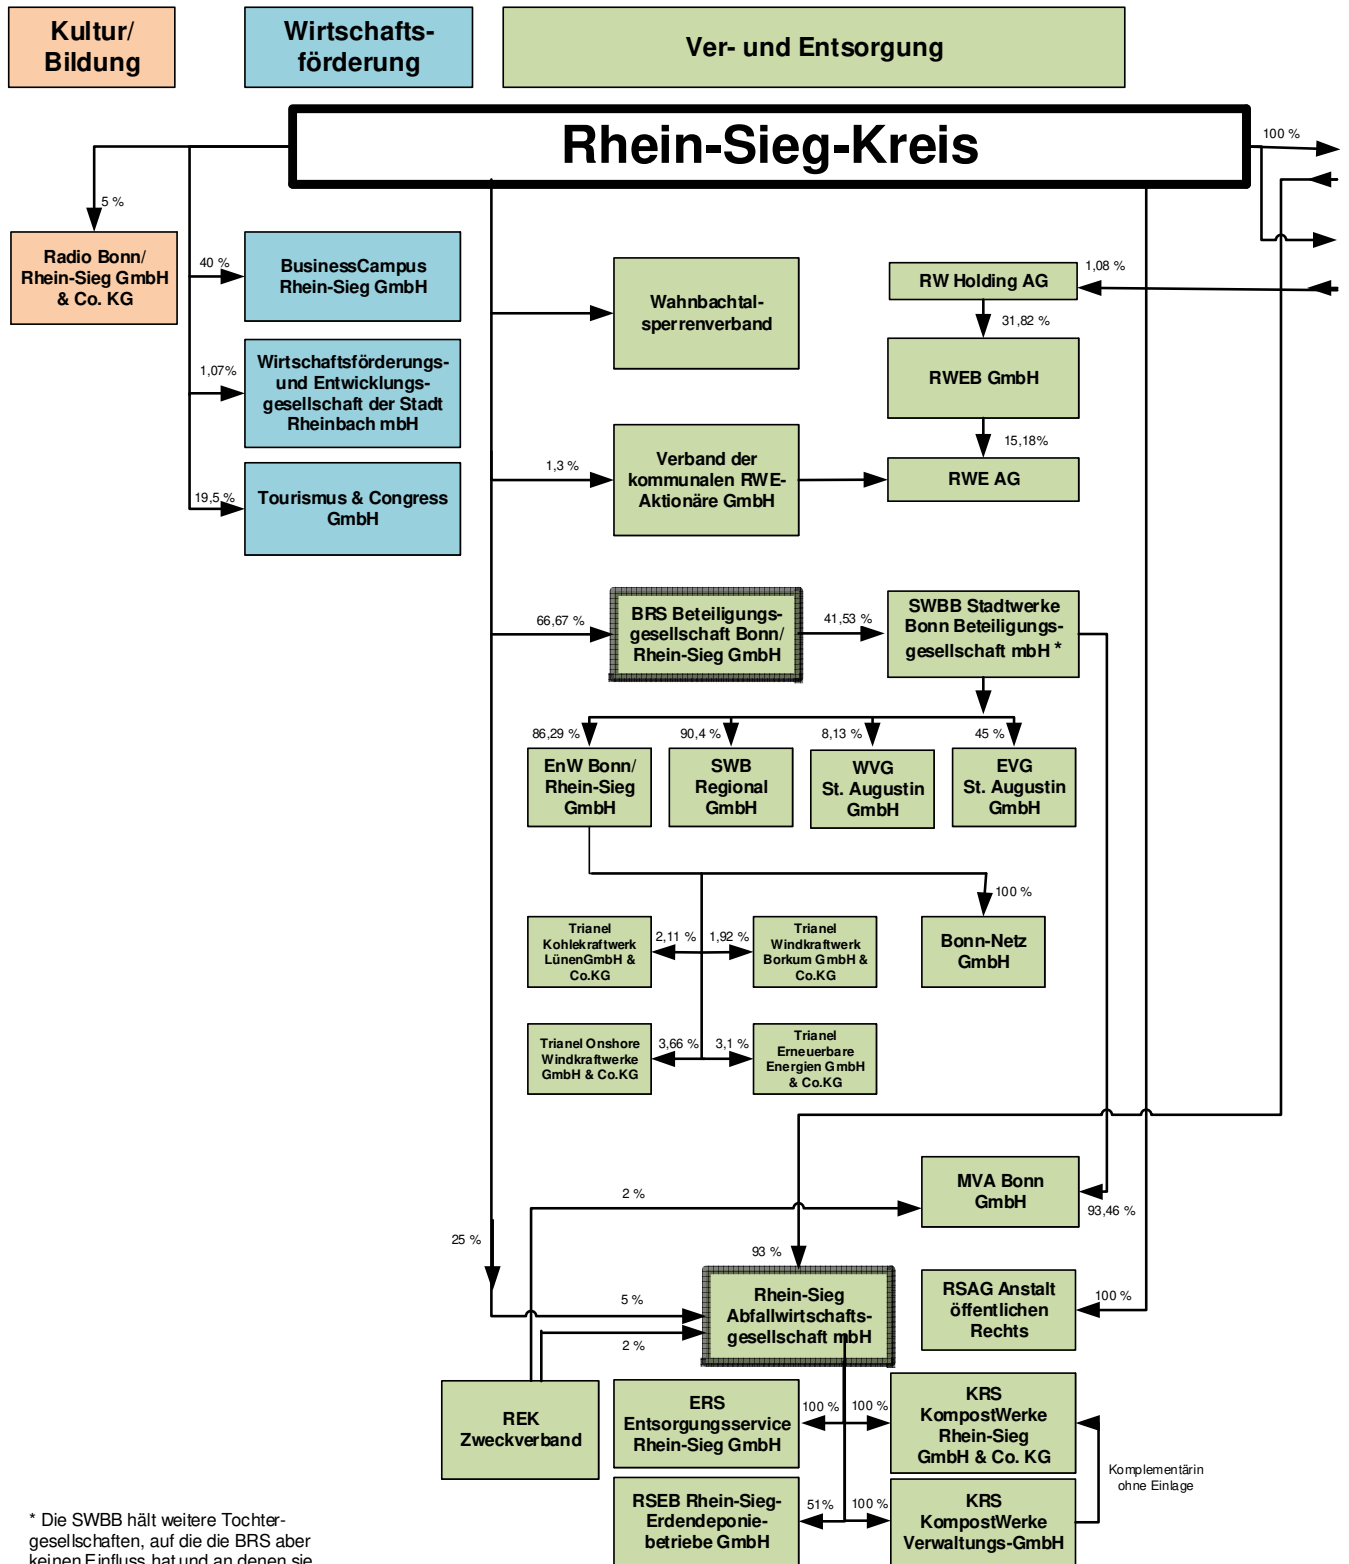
Kultur/ Bildung

Wirtschaftsförderung

Ver- und Entsorgung

Rhein-Sieg-Kreis

100 %

5 %

Radio Bonn/ Rhein-Sieg GmbH & Co. KG

40 %

BusinessCampus Rhein-Sieg GmbH

1,07%

Wirtschaftsförderungs- und Entwicklungsgesellschaft der Stadt Rheinbach mbH

19,5 %

Tourismus & Congress GmbH

Wahnbachtalsperrenverband

1,3 %

Verband der kommunalen RWE-Aktionäre GmbH

RW Holding AG

1,08 %

31,82 %

RWEB GmbH

15,18%

RWE AG

66,67 %

BRS Beteiligungsgesellschaft Bonn/ Rhein-Sieg GmbH

41,53 %

SWBB Stadtwerke Bonn Beteiligungsgesellschaft mbH *

86,29 %

90,4 %

8,13 %

45 %

EnW Bonn/ Rhein-Sieg GmbH

SWB Regional GmbH

WVG St. Augustin GmbH

EVG St. Augustin GmbH

100 %

Trianel Kohlekraftwerk LünenGmbH & Co.KG

2,11 %

1,92 %

Trianel Windkraftwerk Borkum GmbH & Co.KG

Bonn-Netz GmbH

Trianel Onshore Windkraftwerke GmbH & Co.KG

3,66 %

3,1 %

Trianel Erneuerbare Energien GmbH & Co.KG

2 %

MVA Bonn GmbH

93,46 %

25 %

93 %

5 %

Rhein-Sieg Abfallwirtschaftsgesellschaft mbH

RSAG Anstalt öffentlichen Rechts

100 %

2 %

REK Zweckverband

ERS Entsorgungsservice Rhein-Sieg GmbH

100 %

100 %

KRS KompostWerke Rhein-Sieg GmbH & Co. KG

Komplementärin ohne Einlage

RSEB Rhein-Sieg-Erdendeponiebetriebe GmbH

51%

100 %

KRS KompostWerke Verwaltungs-GmbH

* Die SWBB hält weitere Tochtergesellschaften, auf die die BRS aber keinen Einfluss hat und an denen sie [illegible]